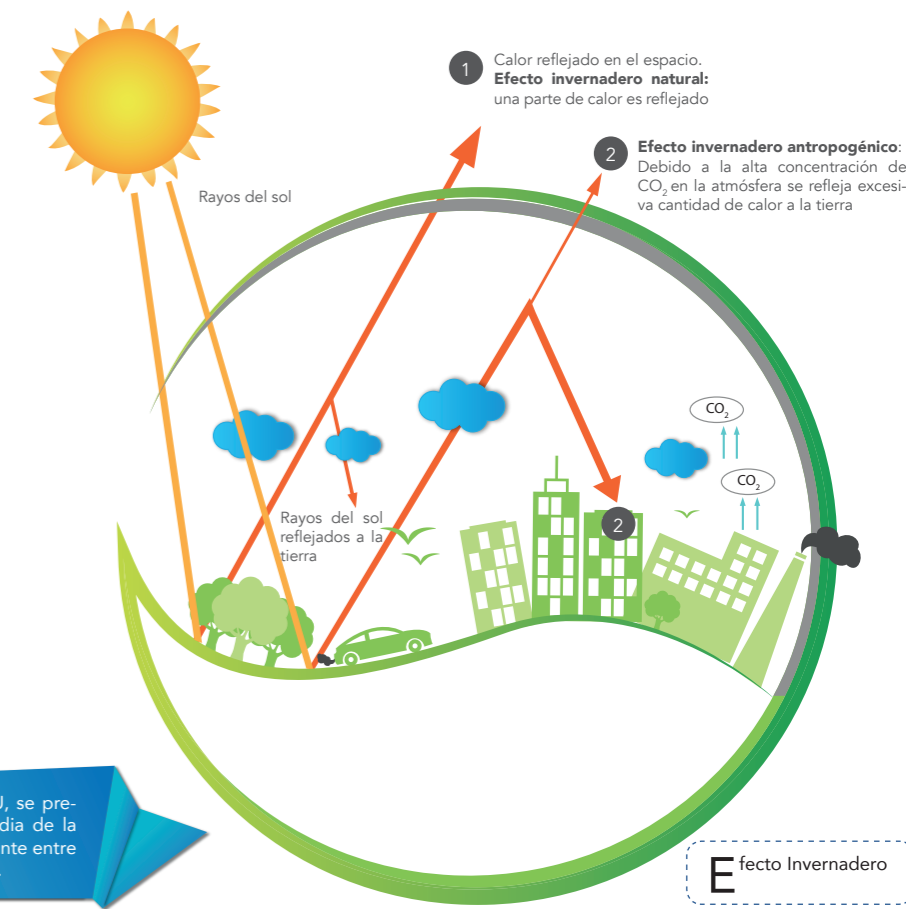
1 Calor reflejado en el espacio. **Efecto invernadero natural:** una parte de calor es reflejado

2 **Efecto invernadero antropogénico**: Debido a la alta concentración de $CO_2$ en la atmósfera se refleja excesiva cantidad de calor a la tierra

Rayos del sol

$CO_2$

$CO_2$

Rayos del sol reflejados a la tierra

2

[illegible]J, se pre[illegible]dia de la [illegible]nte entre

Efecto Invernadero